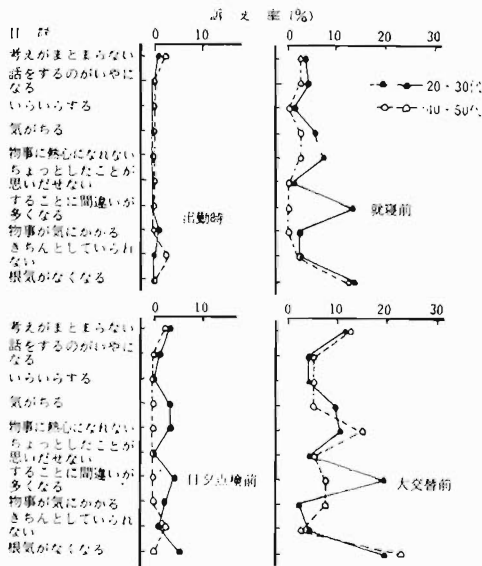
訴え率(%)

項目

考えがまとまらない
話をするのがいやになる
いらいらする
気がちる
物事に熱心になれない
ちょっとしたことが思い出せない
することに間違いが多くなる
物事が気にかかる
きちんとしていられない
根気がなくなる

0 10

0 10 20 30

●—● 20・30代
○---○ 40・50代

出勤時

就寝前

0 10

0 10 20 30

考えがまとまらない
話をするのがいやになる
いらいらする
気がちる
物事に熱心になれない
ちょっとしたことが思い出せない
することに間違いが多くなる
物事が気にかかる
きちんとしていられない
根気がなくなる

日夕点検前

大交替前